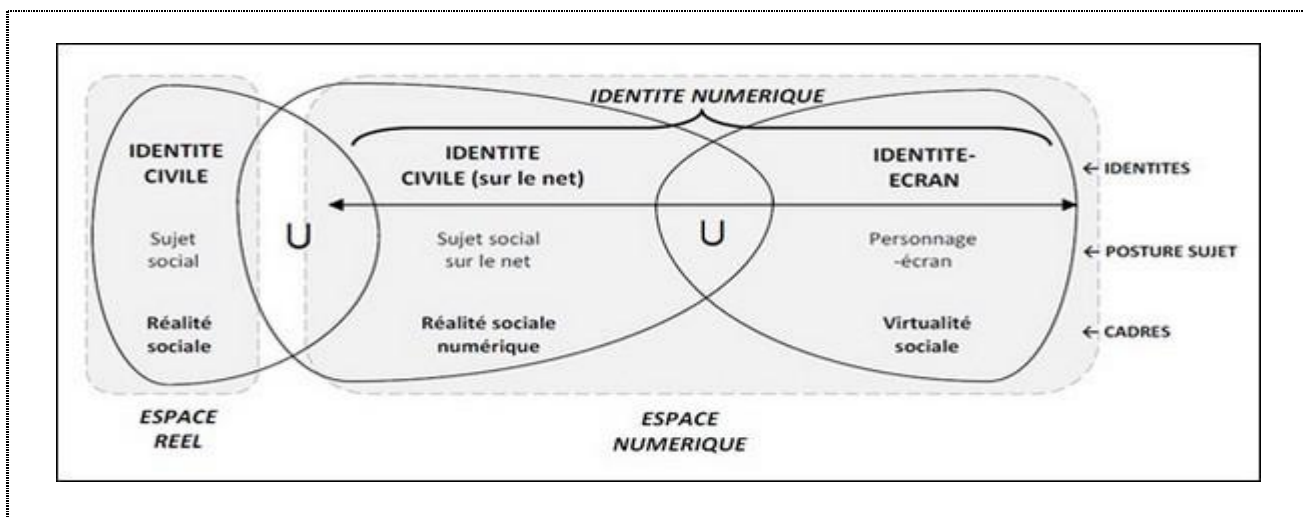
IDENTITE NUMERIQUE

IDENTITE CIVILE

Sujet social

Réalité sociale

U

IDENTITE CIVILE (sur le net)

Sujet social sur le net

Réalité sociale numérique

U

IDENTITE-ECRAN

Personnage -écran

Virtualité sociale

← IDENTITES

← POSTURE SUJET

← CADRES

ESPACE REEL

ESPACE NUMERIQUE